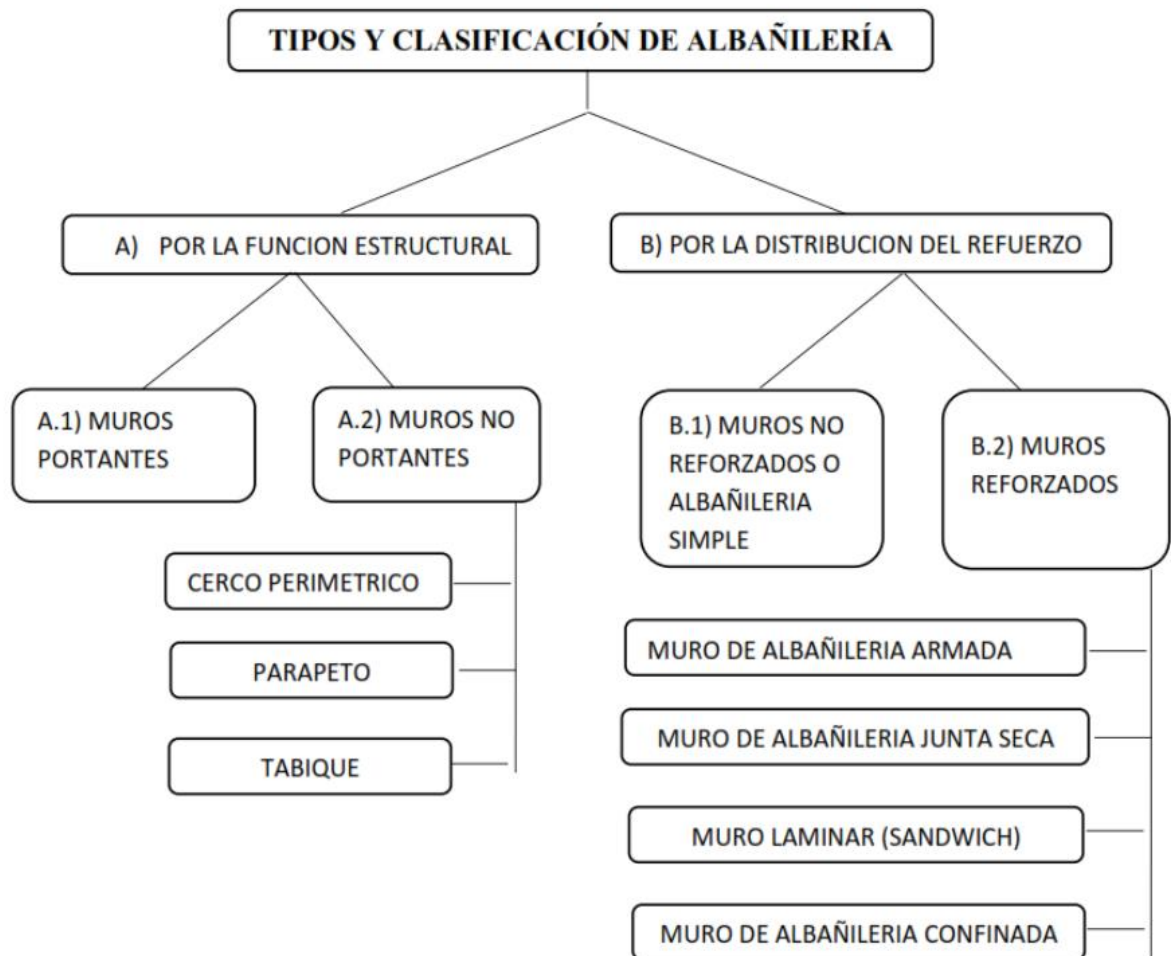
TIPOS Y CLASIFICACIÓN DE ALBAÑILERÍA

A) POR LA FUNCION ESTRUCTURAL

B) POR LA DISTRIBUCION DEL REFUERZO

A.1) MUROS PORTANTES

A.2) MUROS NO PORTANTES

CERCO PERIMETRICO

PARAPETO

TABIQUE

B.1) MUROS NO REFORZADOS O ALBAÑILERIA SIMPLE

B.2) MUROS REFORZADOS

MURO DE ALBAÑILERIA ARMADA

MURO DE ALBAÑILERIA JUNTA SECA

MURO LAMINAR (SANDWICH)

MURO DE ALBAÑILERIA CONFINADA